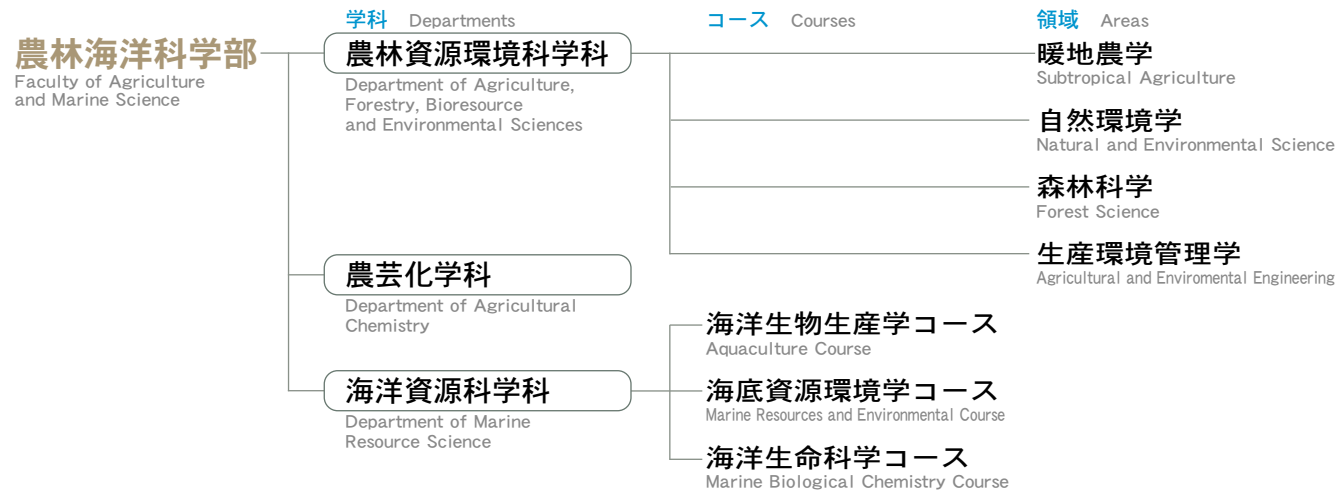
学科 Departments

コース Courses

領域 Areas

農林海洋科学部
Faculty of Agriculture and Marine Science

農林資源環境科学科
Department of Agriculture, Forestry, Bioresource and Environmental Sciences

暖地農学
Subtropical Agriculture

自然環境学
Natural and Environmental Science

森林科学
Forest Science

生産環境管理学
Agricultural and Enviromental Engineering

農芸化学科
Department of Agricultural Chemistry

海洋資源科学科
Department of Marine Resource Science

海洋生物生産学コース
Aquaculture Course

海底資源環境学コース
Marine Resources and Environmental Course

海洋生命科学コース
Marine Biological Chemistry Course